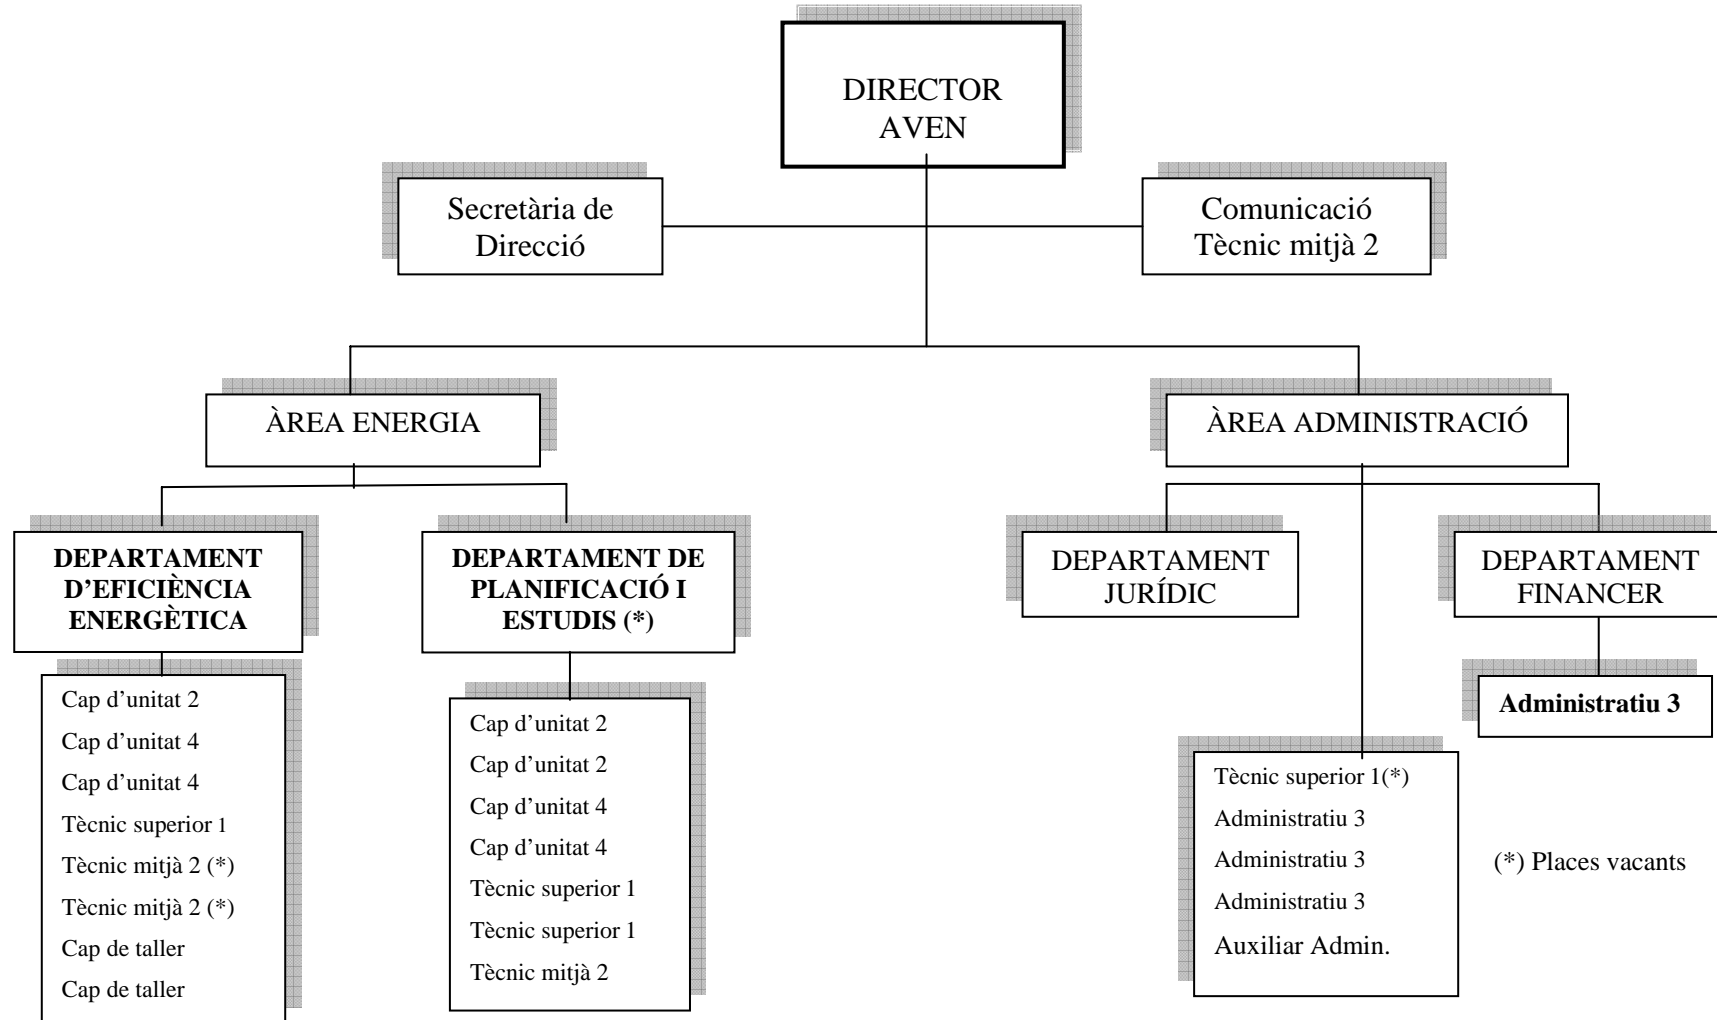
DIRECTOR AVEN

Secretària de Direcció

Comunicació Tècnic mitjà 2

ÀREA ENERGIA

ÀREA ADMINISTRACIÓ

DEPARTAMENT D'EFICIÈNCIA ENERGÈTICA

DEPARTAMENT DE PLANIFICACIÓ I ESTUDIS (*)

DEPARTAMENT JURÍDIC

DEPARTAMENT FINANCER

Cap d'unitat 2
Cap d'unitat 4
Cap d'unitat 4
Tècnic superior 1
Tècnic mitjà 2 (*)
Tècnic mitjà 2 (*)
Cap de taller
Cap de taller

Cap d'unitat 2
Cap d'unitat 2
Cap d'unitat 4
Cap d'unitat 4
Tècnic superior 1
Tècnic superior 1
Tècnic mitjà 2

Tècnic superior 1(*)
Administratiu 3
Administratiu 3
Administratiu 3
Auxiliar Admin.

Administratiu 3

(*) Places vacants